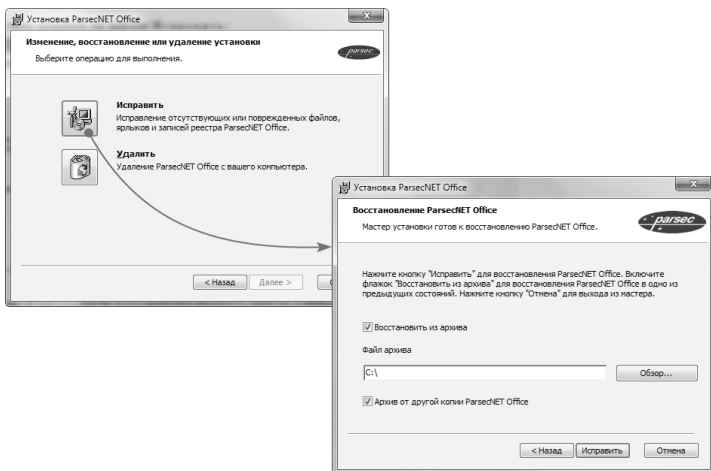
Установка ParsecNET Office

Изменение, восстановление или удаление установки

Выберите операцию для выполнения.

parsec

Исправить

Исправление отсутствующих или поврежденных файлов, ярлыков и записей реестра ParsecNET Office.

Удалить

Удаление ParsecNET Office с вашего компьютера.

< Назад

Далее >

Установка ParsecNET Office

Восстановление ParsecNET Office

Мастер установки готов к восстановлению ParsecNET Office.

parsec

Нажмите кнопку "Исправить" для восстановления ParsecNET Office. Включите флажок "Восстановить из архива" для восстановления ParsecNET Office в одно из предыдущих состояний. Нажмите кнопку "Отмена" для выхода из мастера.

Восстановить из архива

Файл архива

C:\

Обзор...

Архив от другой копии ParsecNET Office

< Назад

Исправить

Отмена